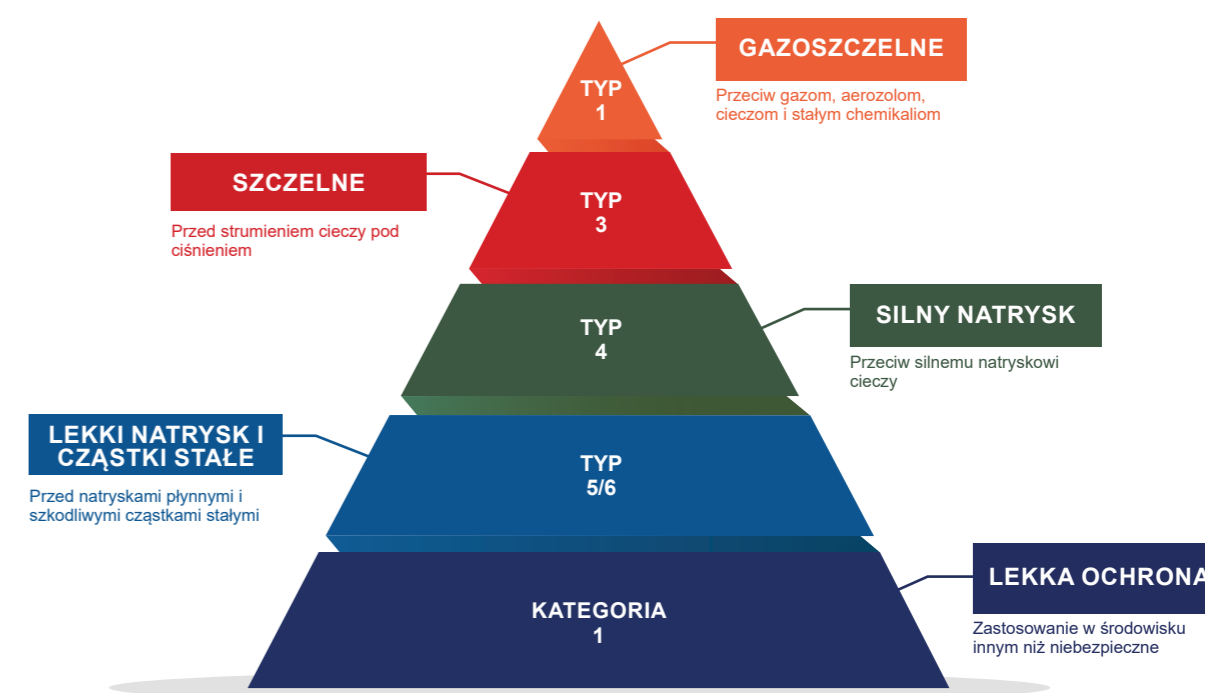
TYP
1

GAZOSZCZELNE

Przeciw gazom, aerozolom, cieczom i stałym chemikaliom

SZCZELNE

Przed strumieniem cieczy pod ciśnieniem

TYP
3

TYP
4

SILNY NATRYSK

Przeciw silnemu natryskowi cieczy

LEKKI NATRYSK I CZĄSTKI STAŁE

Przed natryskami płynnymi i szkodliwymi cząstkami stałymi

TYP
5/6

KATEGORIA
1

LEKKA OCHRONA

Zastosowanie w środowisku innym niż niebezpieczne